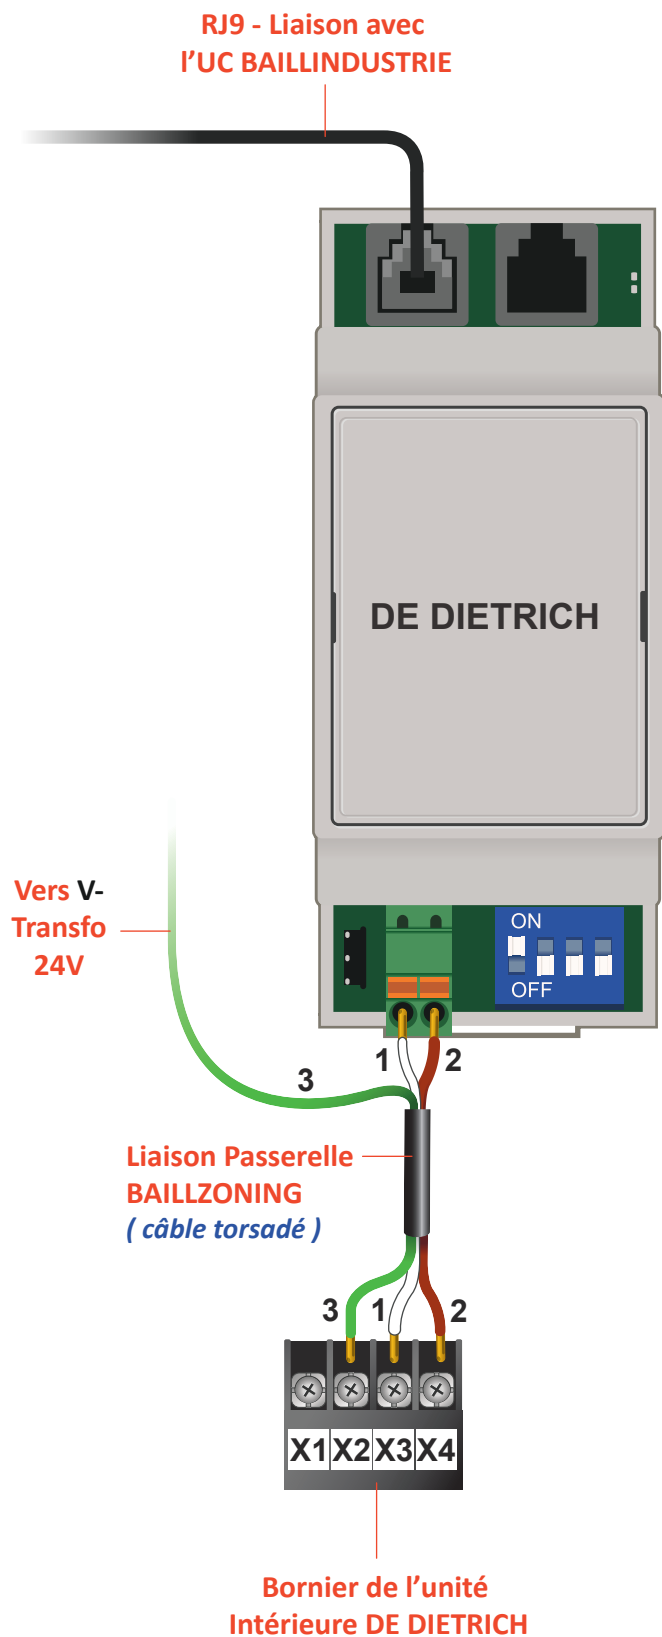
RJ9 - Liaison avec l'UC BAILLINDUSTRIE

DE DIETRICH

ON

OFF

Vers V- Transfo 24V

1 2

3

Liaison Passerelle BAILLZONING
( câble torsadé )

3 1 2

X1 X2 X3 X4

Bornier de l'unité Intérieure DE DIETRICH